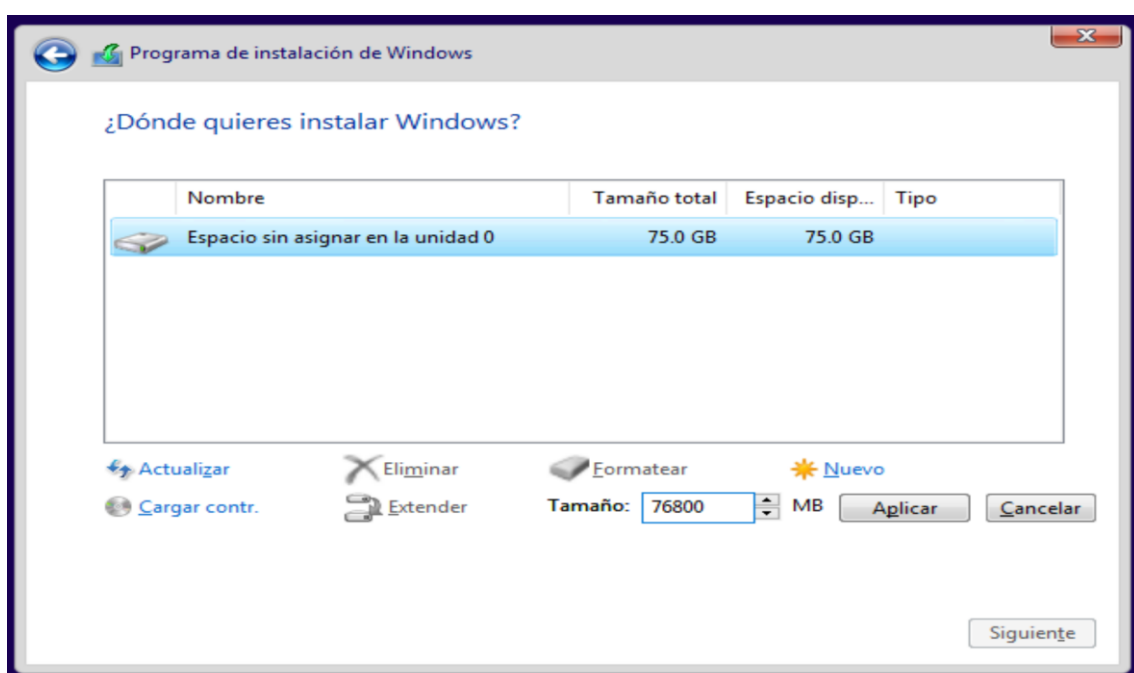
Programa de instalación de Windows

¿Dónde quieres instalar Windows?

| Nombre | Tamaño total | Espacio disp... | Tipo |
|---|---|---|---|
| Espacio sin asignar en la unidad 0 | 75.0 GB | 75.0 GB | |

Actualizar
Eliminar
Formatear
Nuevo
Cargar contr.
Extender
Tamaño: 76800 MB
Aplicar
Cancelar

Siguiente